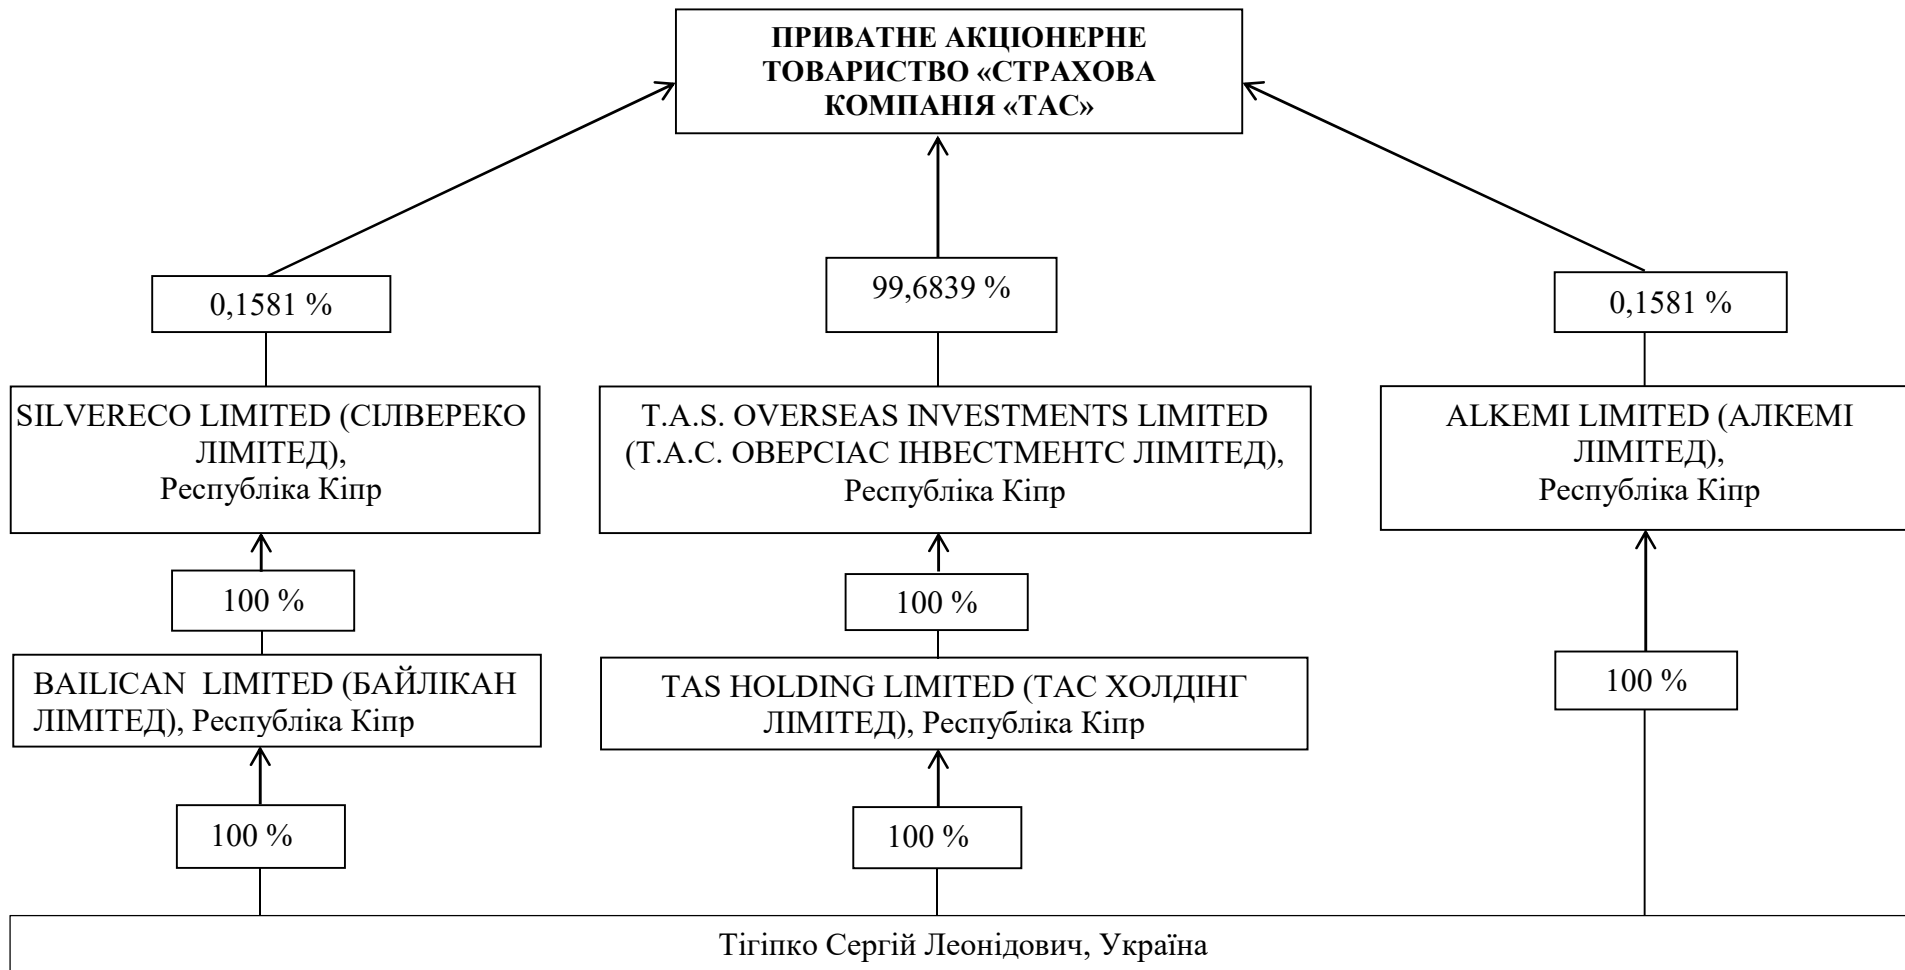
ПРИВАТНЕ АКЦІОНЕРНЕ ТОВАРИСТВО «СТРАХОВА КОМПАНІЯ «ТАС»

0,1581 %

99,6839 %

0,1581 %

SILVERECO LIMITED (СІЛВЕРЕКО ЛІМІТЕД), Республіка Кіпр

T.A.S. OVERSEAS INVESTMENTS LIMITED (Т.А.С. ОВЕРСІАС ІНВЕСТМЕНТС ЛІМІТЕД), Республіка Кіпр

ALKEMI LIMITED (АЛКЕМІ ЛІМІТЕД), Республіка Кіпр

100 %

100 %

BAILICAN LIMITED (БАЙЛІКАН ЛІМІТЕД), Республіка Кіпр

TAS HOLDING LIMITED (ТАС ХОЛДІНГ ЛІМІТЕД), Республіка Кіпр

100 %

100 %

100 %

Тігіпко Сергій Леонідович, Україна